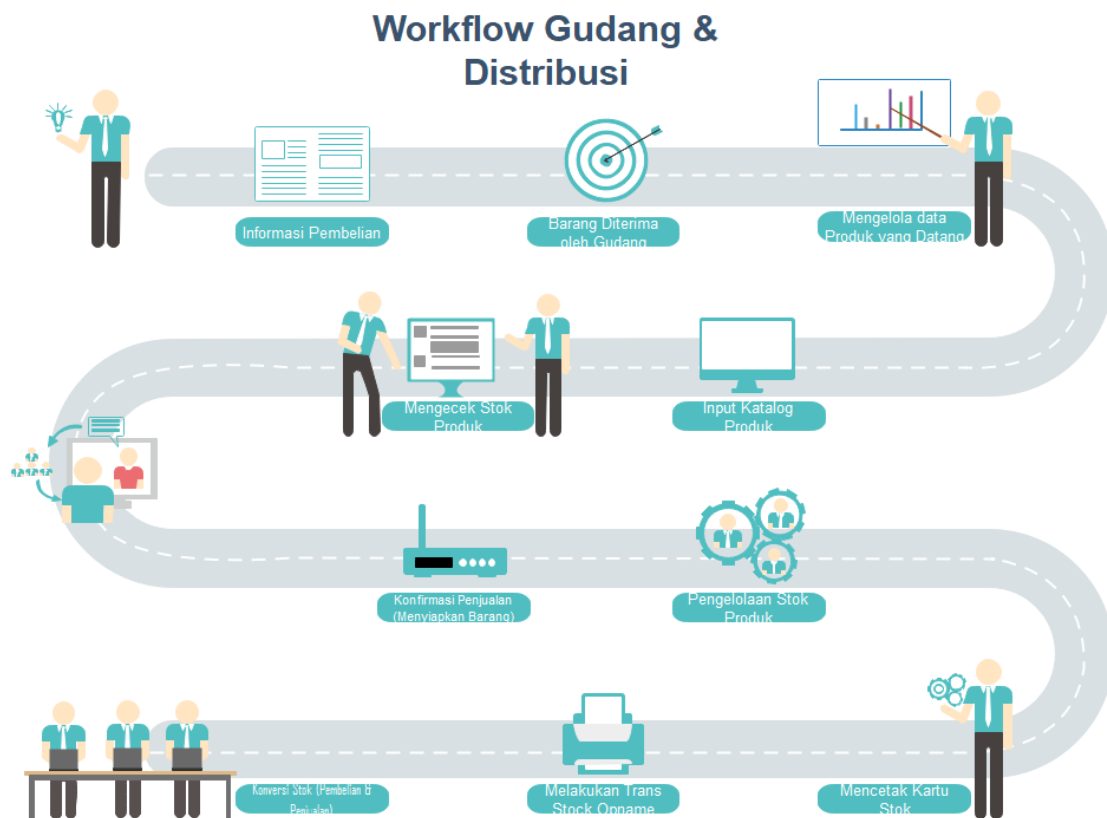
Workflow Gudang & Distribusi

Informasi Pembelian

Barang Diterima oleh Gudang

Mengelola data Produk yang Datang

Mengecek Stok Produk

Input Katalog Produk

Konfirmasi Penjualan (Menyiapkan Barang)

Pengelolaan Stok Produk

Konversi Stok (Pembelian & Penjualan)

Melakukan Trans Stock Opname

Mencetak Kartu Stok